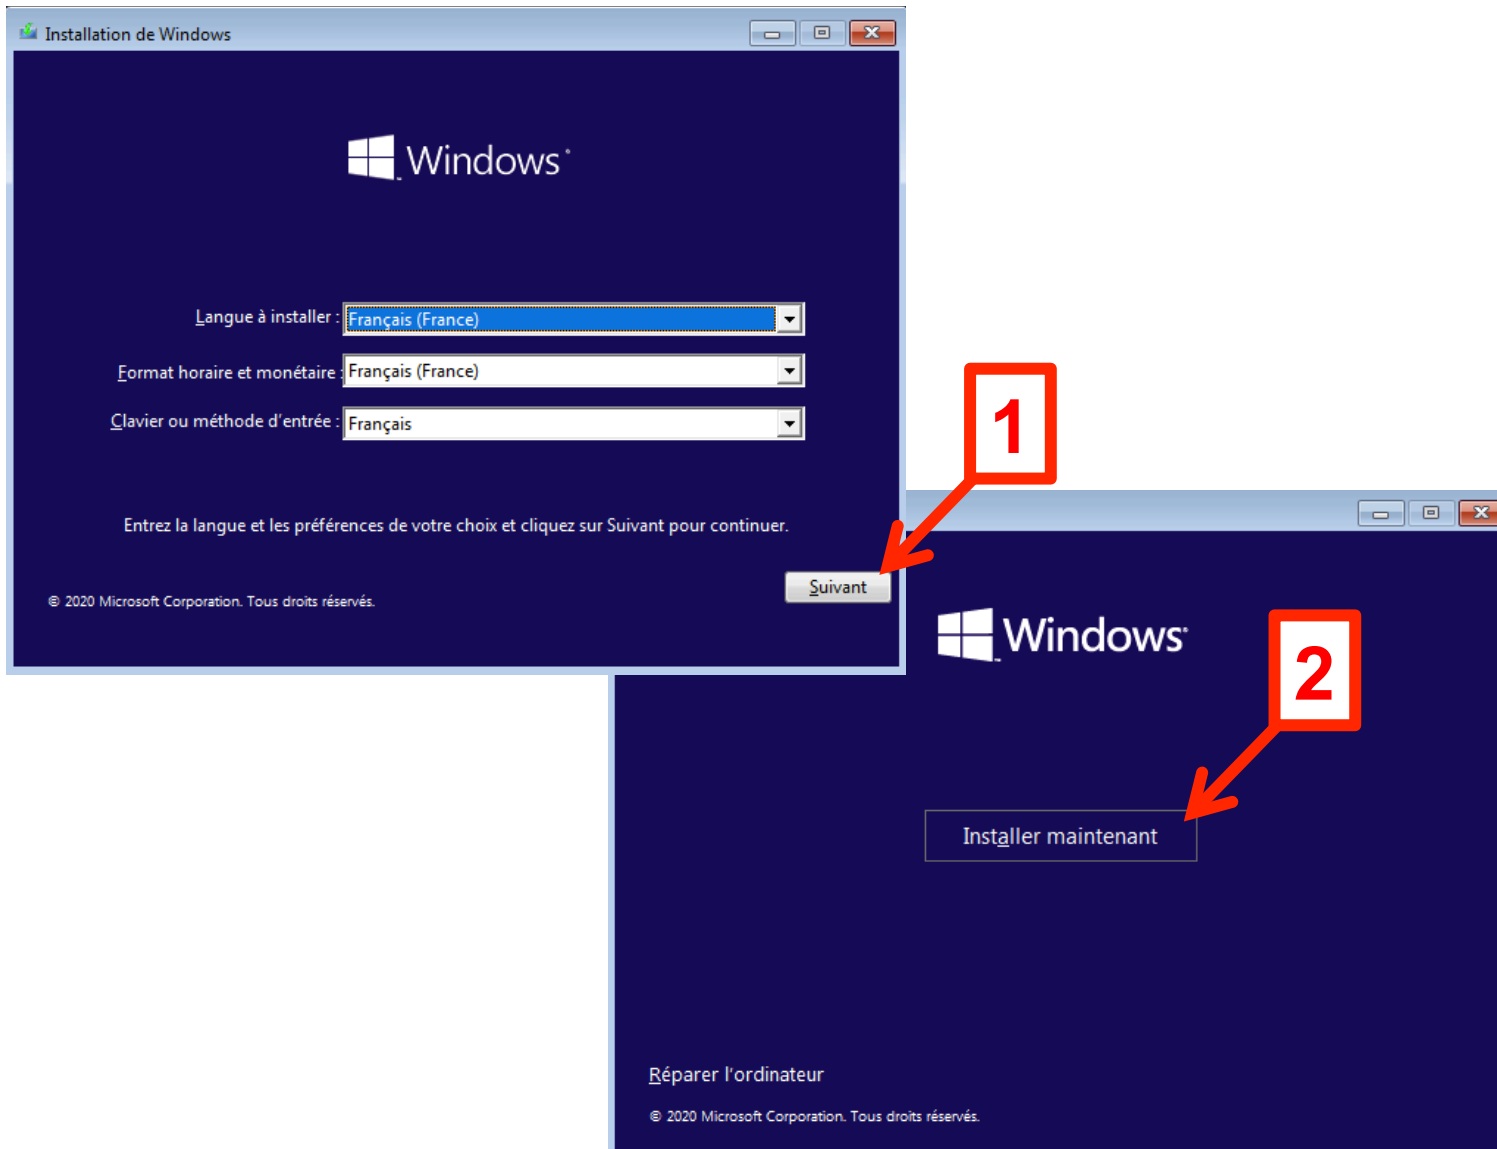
Installation de Windows

Windows

Langue à installer : Français (France)

Format horaire et monétaire : Français (France)

Clavier ou méthode d'entrée : Français

Entrez la langue et les préférences de votre choix et cliquez sur Suivant pour continuer.

© 2020 Microsoft Corporation. Tous droits réservés.

Suivant

1

Windows

2

Installer maintenant

Réparer l'ordinateur

© 2020 Microsoft Corporation. Tous droits réservés.